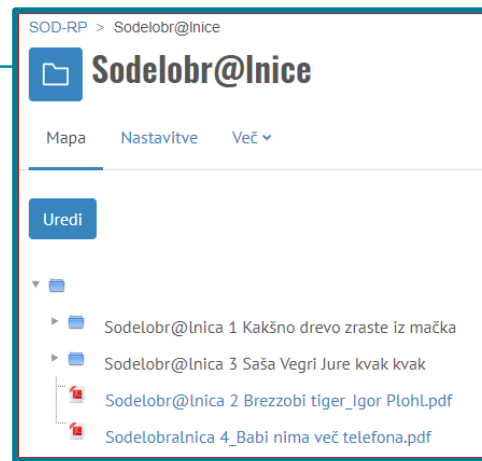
SOD-RP > Sodelobr@lnice

Sodelobr@lnice

Mapa Nastavitve Več

Uredi

Sodelobr@lnica 1 Kakšno drevo zraste iz mačka

Sodelobr@lnica 3 Saša Vegri Jure kvak kvak

Sodelobr@lnica 2 Brezzobi tiger_Igor Plohl.pdf

Sodelobralnica 4_Babi nima več telefona.pdf